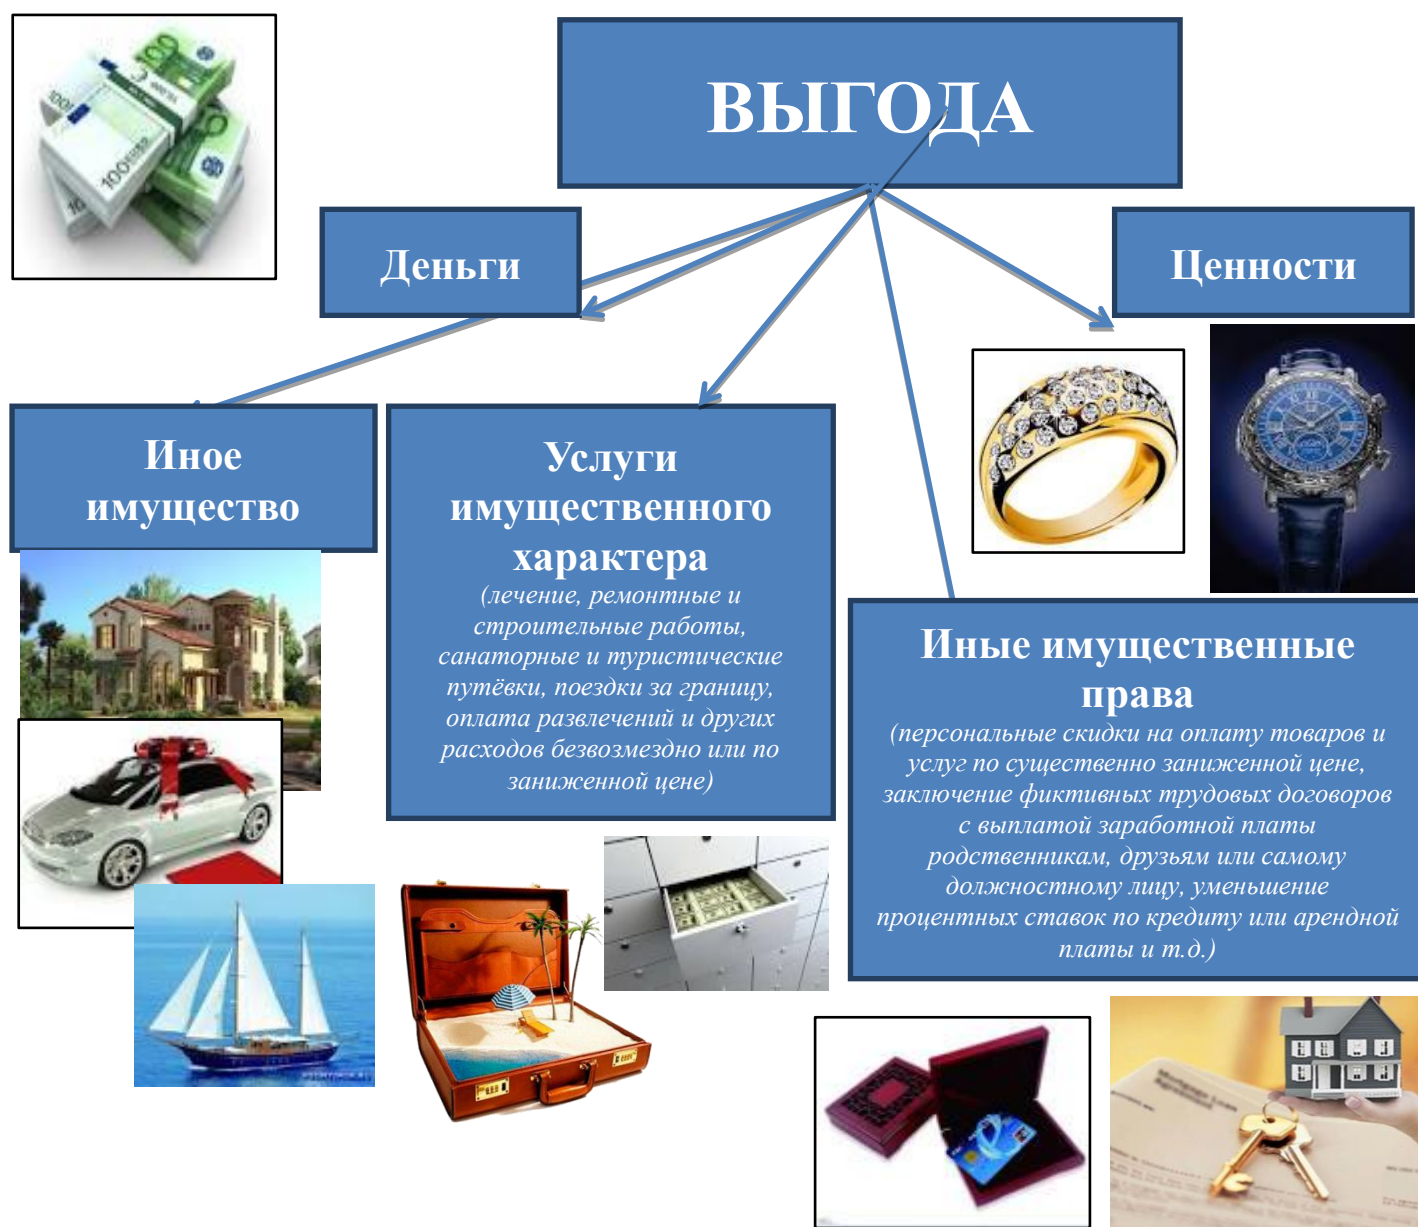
ВЫГОДА

Деньги

Ценности

Иное имущество

Услуги имущественного характера
(лечение, ремонтные и строительные работы, санаторные и туристические путёвки, поездки за границу, оплата развлечений и других расходов безвозмездно или по заниженной цене)

Иные имущественные права
(персональные скидки на оплату товаров и услуг по существенно заниженной цене, заключение фиктивных трудовых договоров с выплатой заработной платы родственникам, друзьям или самому должностному лицу, уменьшение процентных ставок по кредиту или арендной платы и т.д.)